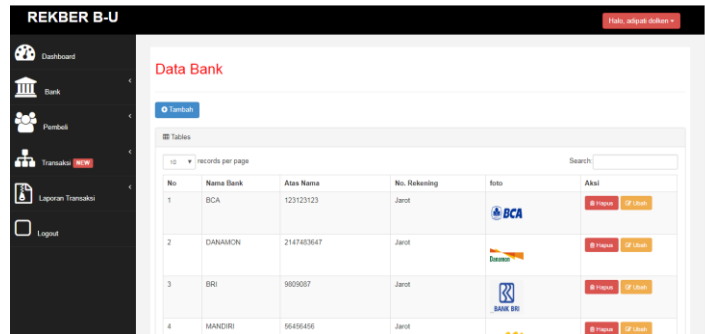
REKBER B-U

Halo, adipati dolken ▾

Dashboard

Bank ‹

Pembeli ‹

Transaksi NEW ‹

Laporan Transaksi ‹

Logout

Data Bank

Tambah

Tables

10 ▾ records per page

Search:

| No | Nama Bank | Atas Nama | No. Rekening | foto | Aksi |
|---|---|---|---|---|---|
| 1 | BCA | 123123123 | Jarot | BCA | Hapus Ubah |
| 2 | DANAMON | 2147483647 | Jarot | Danamon | Hapus Ubah |
| 3 | BRI | 9809087 | Jarot | BANK BRI | Hapus Ubah |
| 4 | MANDIRI | 56456456 | Jarot | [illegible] | Hapus Ubah |